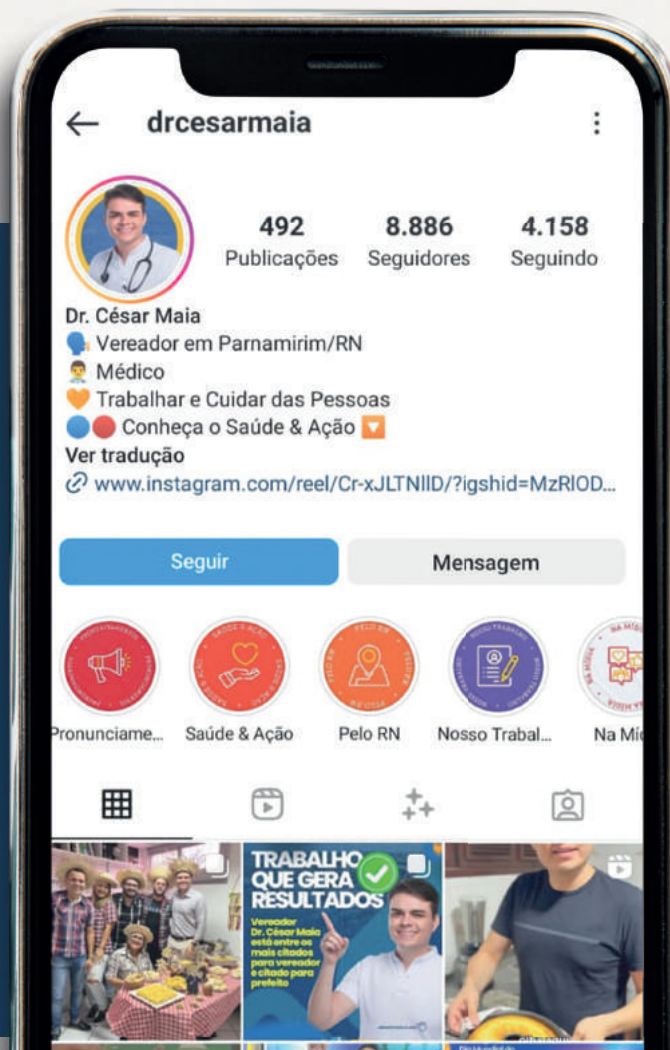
drcesarmaia

492 Publicações
8.886 Seguidores
4.158 Seguindo

Dr. César Maia
🗣️ Vereador em Parnamirim/RN
👨‍⚕️ Médico
🧡 Trabalhar e Cuidar das Pessoas
🔵🔴 Conheça o Saúde & Ação 🔽
Ver tradução
www.instagram.com/reel/Cr-xJLTNlID/?igshid=MzRlOD...

Seguir
Mensagem

Pronunciame...
Saúde & Ação
Pelo RN
Nosso Trabal...
Na Mí

TRABALHO QUE GERA RESULTADOS
Vereador Dr. César Maia está entre os mais citados para vereador e citado para prefeito